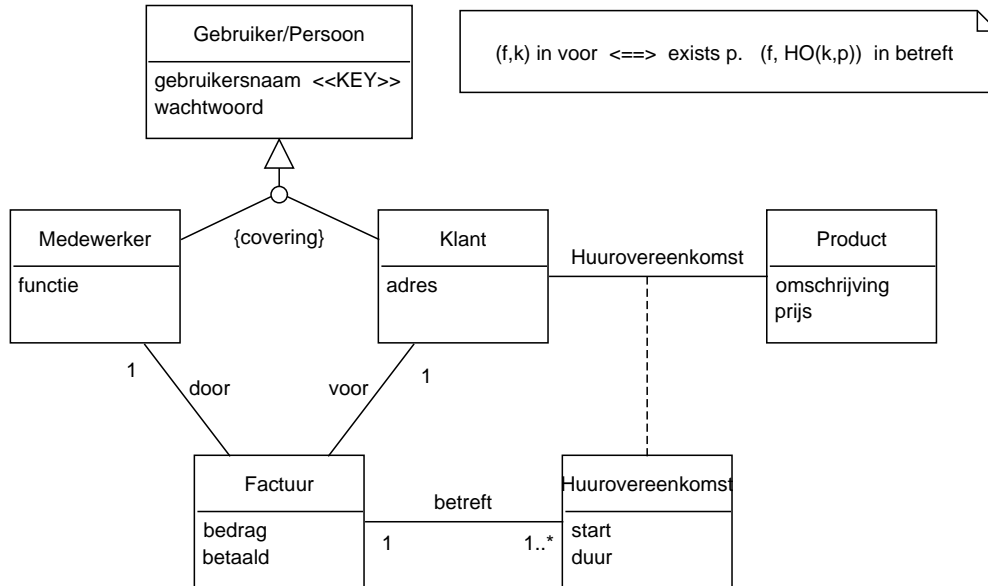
Gebruiker/Persoon

gebruikersnaam <<KEY>>
wachtwoord

(f,k) in voor <==> exists p. (f, HO(k,p)) in betreft

Medewerker

functie

{covering}

Klant

adres

Huurovereenkomst

Product

omschrijving
prijs

1

door

voor

1

Factuur

bedrag
betaald

betreft

1

1..*

Huurovereenkomst

start
duur